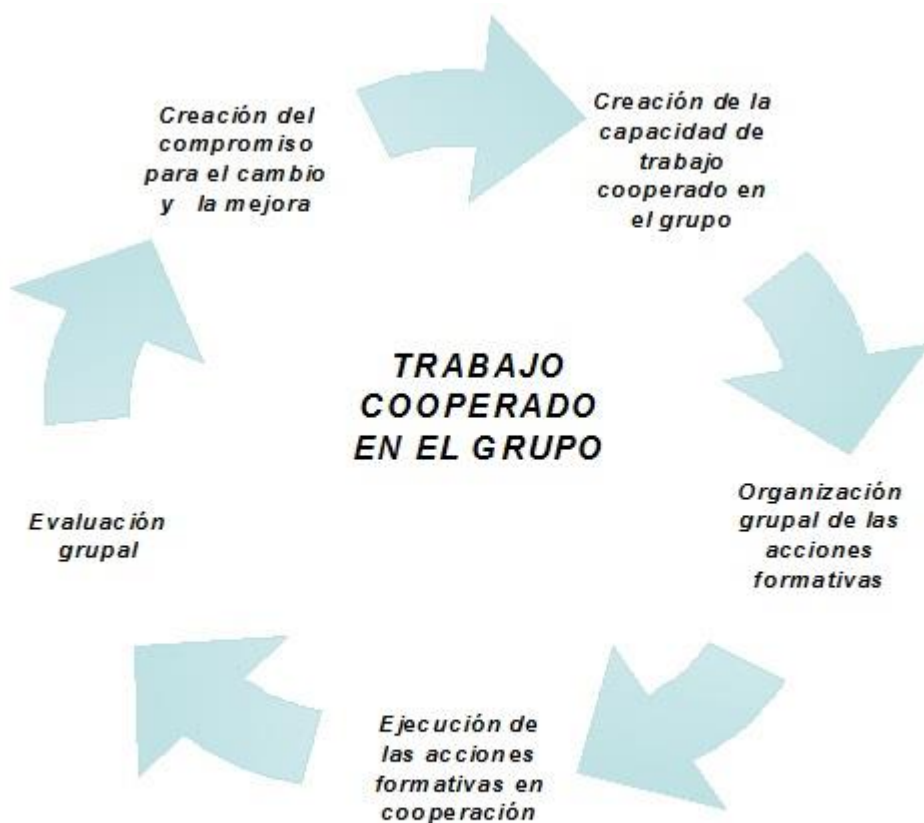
Creación del compromiso para el cambio y la mejora

Creación de la capacidad de trabajo cooperado en el grupo

TRABAJO COOPERADO EN EL GRUPO

Organización grupal de las acciones formativas

Ejecución de las acciones formativas en cooperación

Evaluación grupal